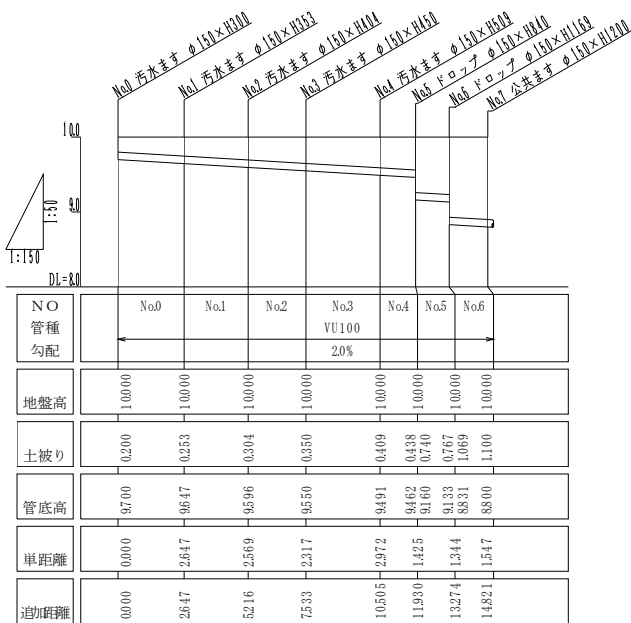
No.0 汚水ます φ150×H300
No.1 汚水ます φ150×H353
No.2 汚水ます φ150×H404
No.3 汚水ます φ150×H450
No.4 汚水ます φ150×H509
No.5 ドロップ φ150×H840
No.6 ドロップ φ150×H1169
No.7 公共ます φ150×H1200

10.0
9.0
1:50
1:150
DL=8.0

| NO 管種 勾配 | No.0 | No.1 | No.2 | No.3 VU100 2.0% | No.4 | No.5 | No.6 | |
|---|---|---|---|---|---|---|---|---|
| 地盤高 | 10.000 | 10.000 | 10.000 | 10.000 | 10.000 | 10.000 | 10.000 | 10.000 |
| 土被り | 0.200 | 0.253 | 0.304 | 0.350 | 0.409 | 0.438 0.740 | 0.767 1.069 | 1.100 |
| 管底高 | 9.700 | 9.647 | 9.596 | 9.550 | 9.491 | 9.462 9.160 | 9.133 8.831 | 8.800 |
| 単距離 | 0.000 | 2.647 | 2.569 | 2.317 | 2.972 | 1.425 | 1.344 | 1.547 |
| 追加距離 | 0.000 | 2.647 | 5.216 | 7.533 | 10.505 | 11.930 | 13.274 | 14.821 |